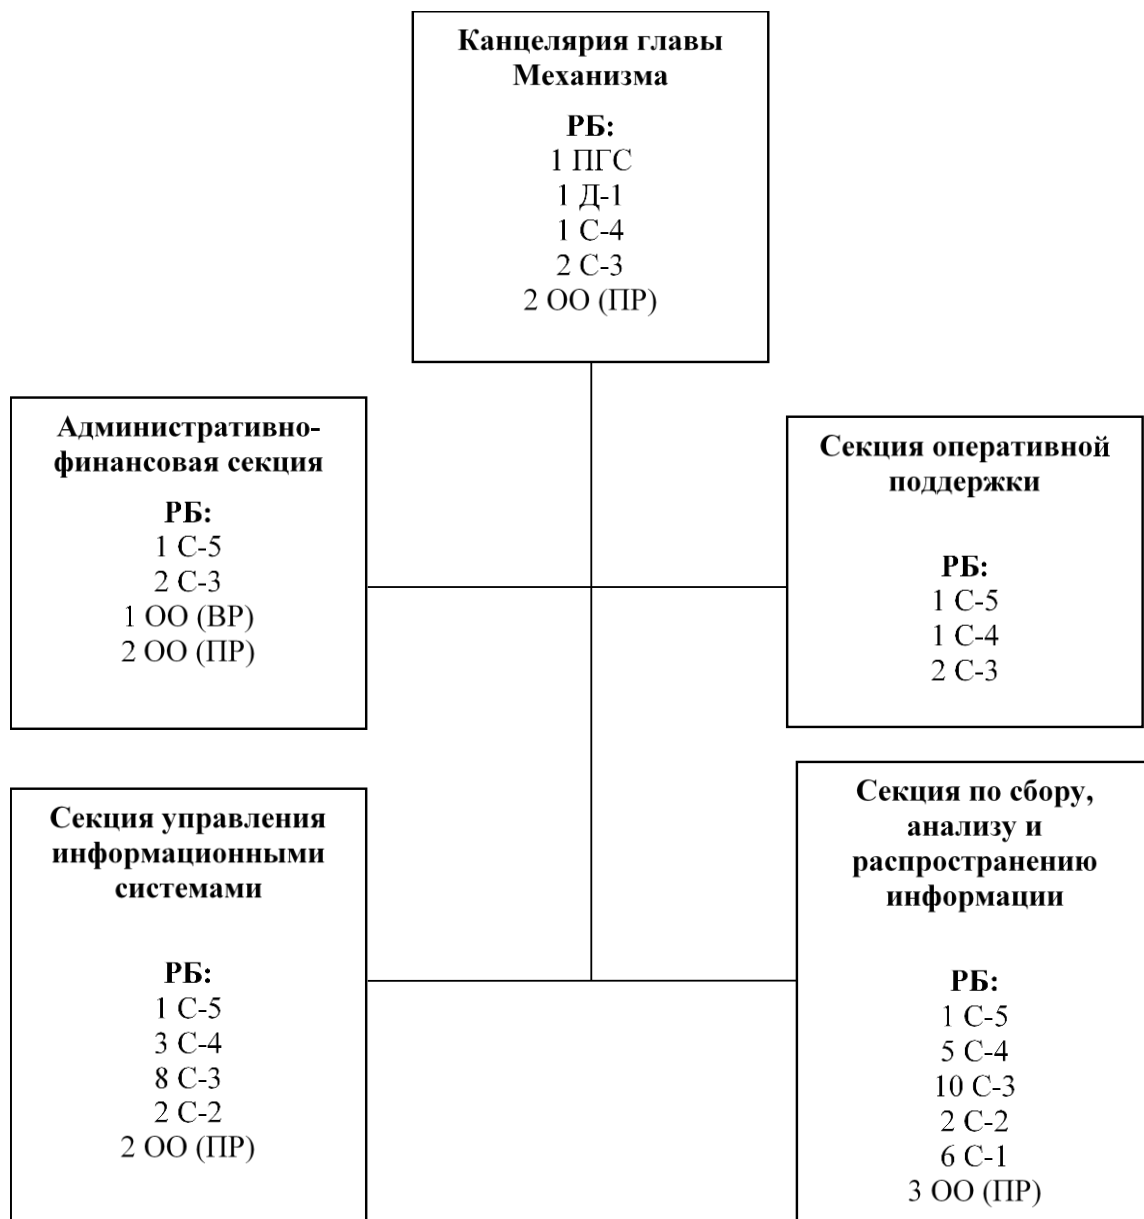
**Канцелярия главы Механизма**

**РБ:**
1 ПГС
1 Д-1
1 С-4
2 С-3
2 ОО (ПР)

**Административно-финансовая секция**

**РБ:**
1 С-5
2 С-3
1 ОО (ВР)
2 ОО (ПР)

**Секция оперативной поддержки**

**РБ:**
1 С-5
1 С-4
2 С-3

**Секция управления информационными системами**

**РБ:**
1 С-5
3 С-4
8 С-3
2 С-2
2 ОО (ПР)

**Секция по сбору, анализу и распространению информации**

**РБ:**
1 С-5
5 С-4
10 С-3
2 С-2
6 С-1
3 ОО (ПР)